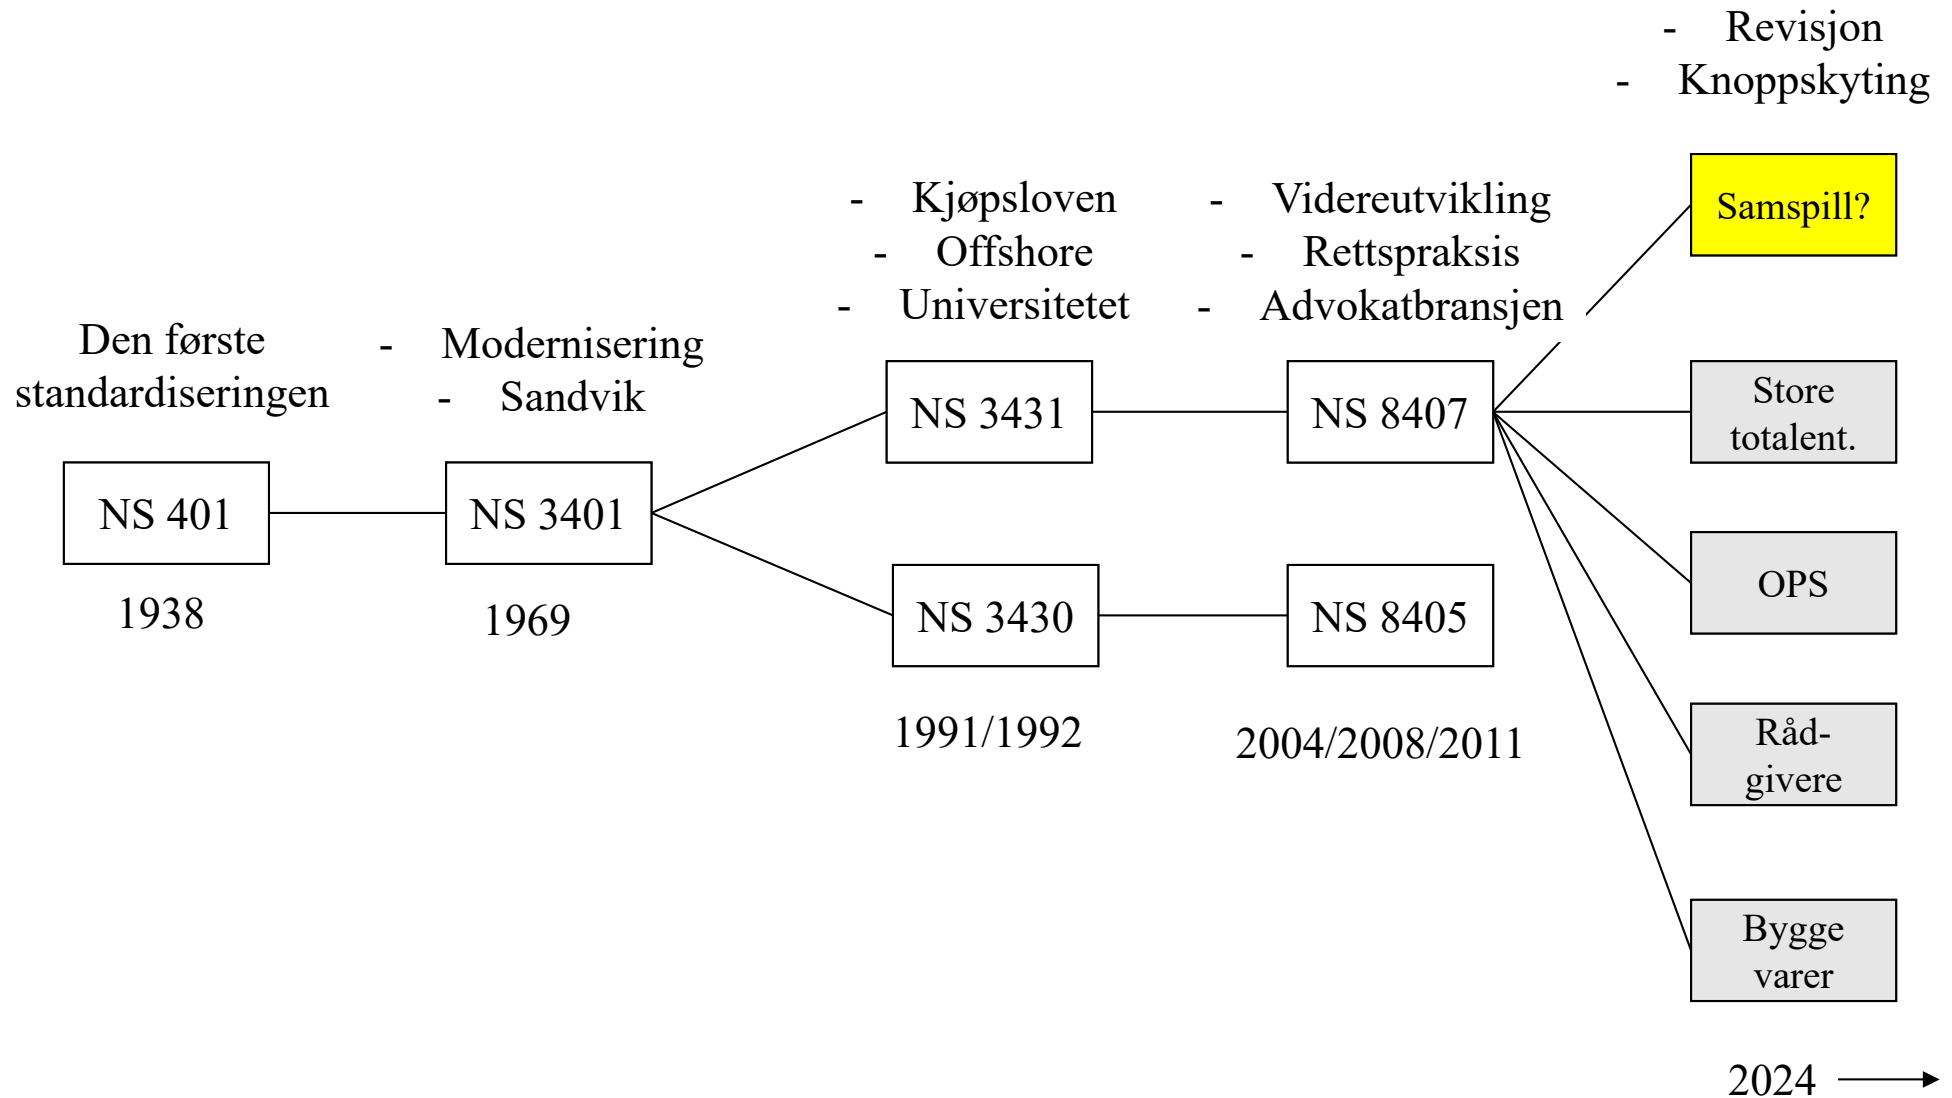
- Revisjon
- Knoppskyting

- Kjøpsloven
- Offshore
- Universitetet

- Videreutvikling
- Rettspraksis
- Advokatbransjen

Samspill?

Den første standardiseringen

- Modernisering
- Sandvik

NS 3431

NS 8407

Store totalent.

NS 401

NS 3401

1938

1969

NS 3430

NS 8405

OPS

1991/1992

2004/2008/2011

Råd-givere

Bygge varer

2024